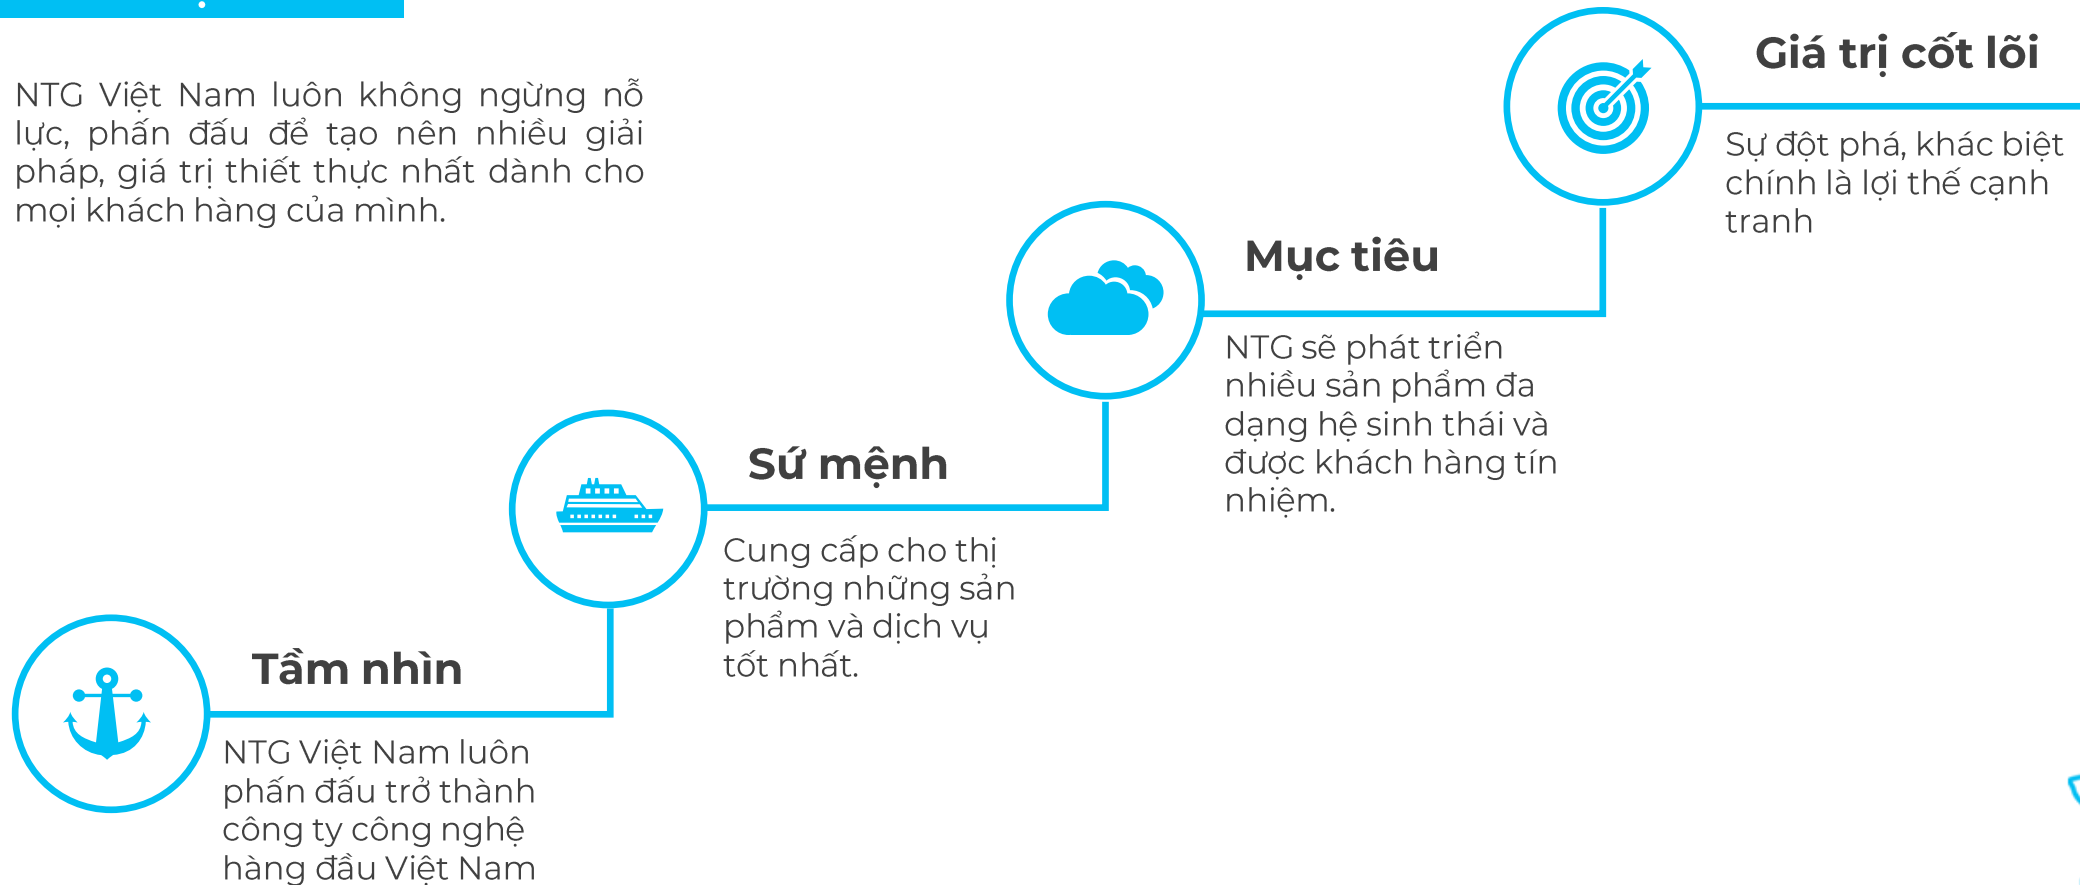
NTG Việt Nam luôn không ngừng nỗ lực, phấn đấu để tạo nên nhiều giải pháp, giá trị thiết thực nhất dành cho mọi khách hàng của mình.

Giá trị cốt lõi

Sự đột phá, khác biệt chính là lợi thế cạnh tranh

Mục tiêu

NTG sẽ phát triển nhiều sản phẩm đa dạng hệ sinh thái và được khách hàng tín nhiệm.

Sứ mệnh

Cung cấp cho thị trường những sản phẩm và dịch vụ tốt nhất.

Tầm nhìn

NTG Việt Nam luôn phấn đấu trở thành công ty công nghệ hàng đầu Việt Nam